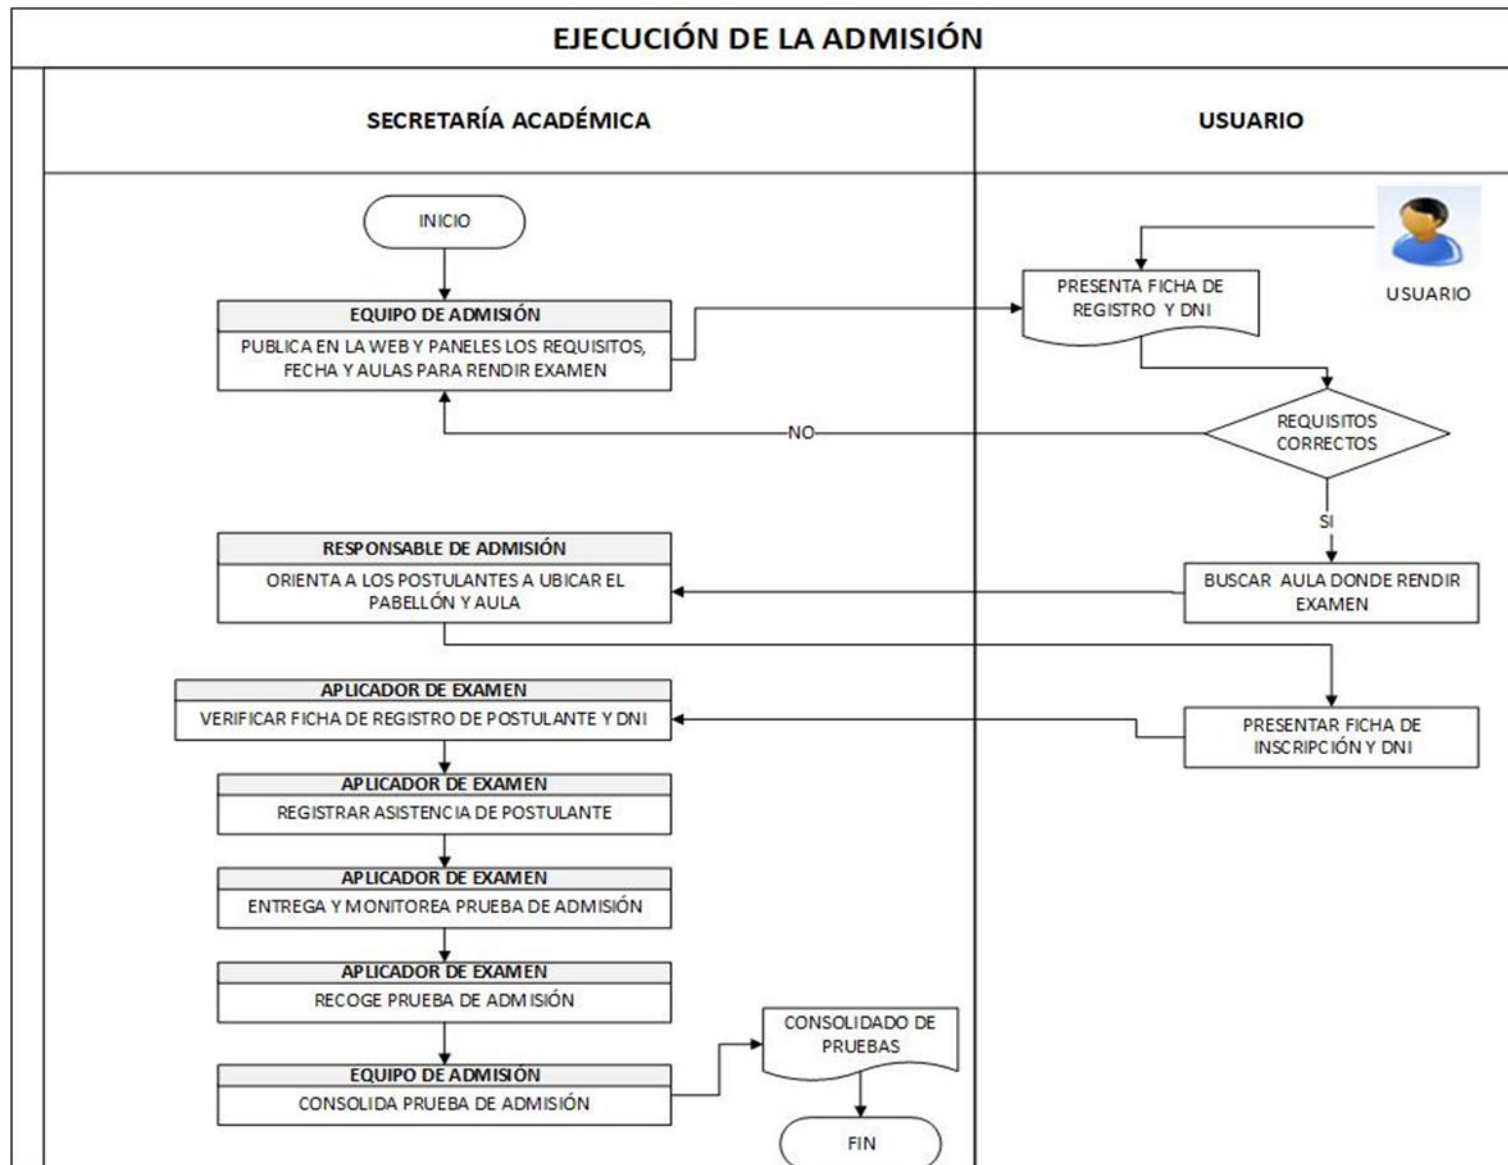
EJECUCIÓN DE LA ADMISIÓN

SECRETARÍA ACADÉMICA

USUARIO

INICIO

USUARIO

PRESENTA FICHA DE REGISTRO Y DNI

EQUIPO DE ADMISIÓN
PUBLICA EN LA WEB Y PANELES LOS REQUISITOS, FECHA Y AULAS PARA RENDIR EXAMEN

NO

REQUISITOS CORRECTOS

SI

RESPONSABLE DE ADMISIÓN
ORIENTA A LOS POSTULANTES A UBICAR EL PABELLÓN Y AULA

BUSCAR AULA DONDE RENDIR EXAMEN

APLICADOR DE EXAMEN
VERIFICAR FICHA DE REGISTRO DE POSTULANTE Y DNI

PRESENTAR FICHA DE INSCRIPCIÓN Y DNI

APLICADOR DE EXAMEN
REGISTRAR ASISTENCIA DE POSTULANTE

APLICADOR DE EXAMEN
ENTREGA Y MONITOREA PRUEBA DE ADMISIÓN

APLICADOR DE EXAMEN
RECOGE PRUEBA DE ADMISIÓN

CONSOLIDADO DE PRUEBAS

EQUIPO DE ADMISIÓN
CONSOLIDA PRUEBA DE ADMISIÓN

FIN